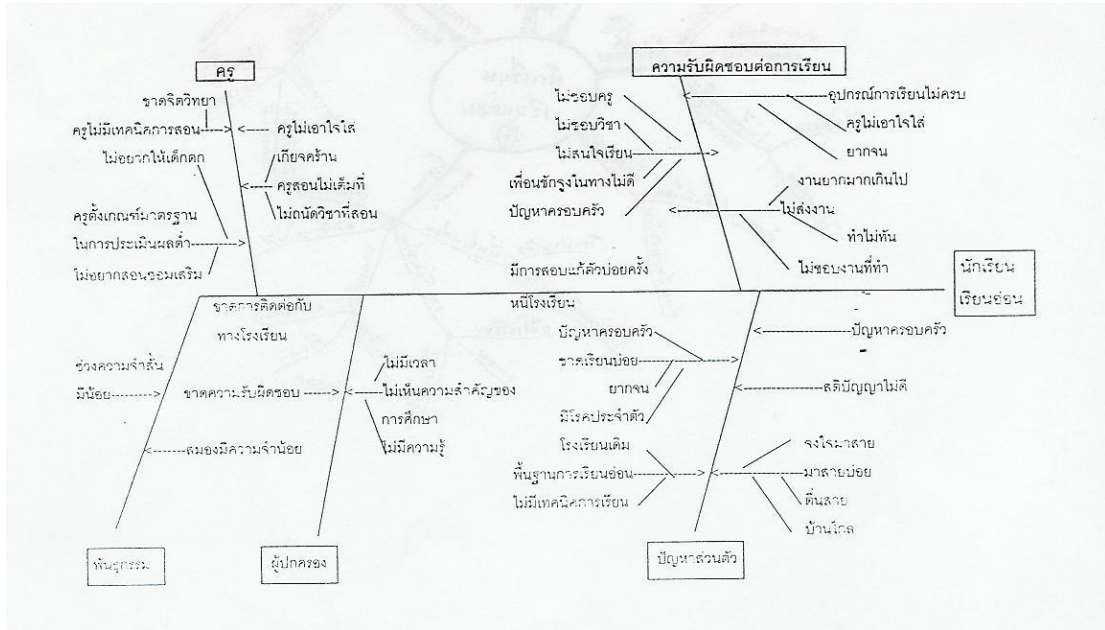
ครู

ขาดจิตวิทยา
ครูไม่มีเทคนิคการสอน
ไม่อยากให้เด็กตก
ครูไม่เอาใจใส่
เกียจคร้าน
ครูสอนไม่เต็มที่
ไม่ถนัดวิชาที่สอน
ครูตั้งเกณฑ์มาตรฐานในการประเมินผลต่ำ
ไม่อยากสอนซ่อมเสริม

ความรับผิดชอบต่อการเรียน

ไม่ชอบครู
ไม่ชอบวิชา
ไม่สนใจเรียน
เพื่อนชักจูงในทางไม่ดี
ปัญหาครอบครัว
อุปกรณ์การเรียนไม่ครบ
ครูไม่เอาใจใส่
ยากจน
งานยากมากเกินไป
ไม่ส่งงาน
ทำไม่ทัน
ไม่ชอบงานที่ทำ
มีการสอบแก้ตัวบ่อยครั้ง
หนีโรงเรียน

นักเรียนเรียนอ่อน

ขาดการติดต่อกับทางโรงเรียน
ช่วงความจำสั้นมีน้อย
ขาดความรับผิดชอบ
ไม่มีเวลา
ไม่เห็นความสำคัญของการศึกษา
ไม่มีความรู้
สมองมีความจำน้อย

ปัญหาครอบครัว
ขาดเรียนบ่อย
ยากจน
มีโรคประจำตัว
ปัญหาครอบครัว
สติปัญญาไม่ดี
โรงเรียนเดิม
พื้นฐานการเรียนอ่อน
ไม่มีเทคนิคการเรียน
จงใจมาสาย
มาสายบ่อย
ตื่นสาย
บ้านไกล

พันธุกรรม
ผู้ปกครอง
ปัญหาส่วนตัว